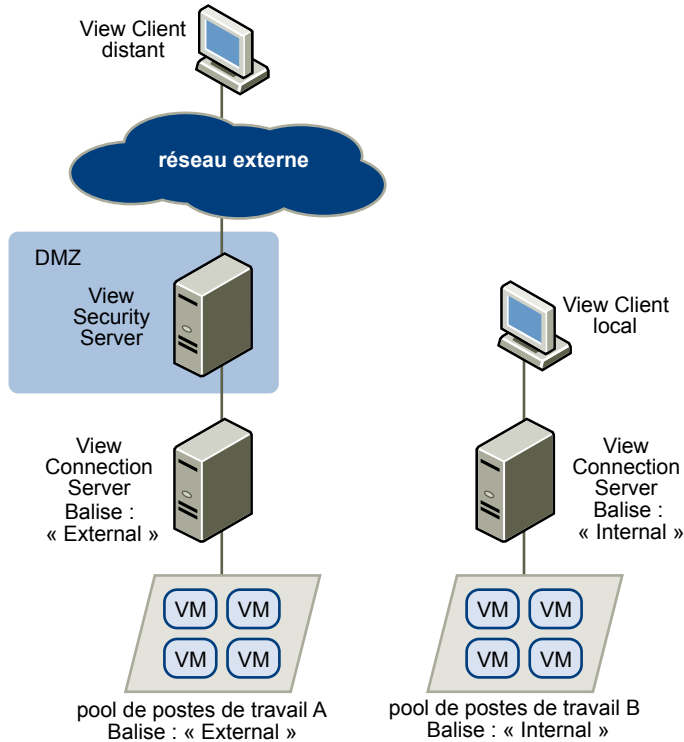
View Client distant

réseau externe

DMZ

View Security Server

View Client local

View Connection Server Balise : « External »

View Connection Server Balise : « Internal »

VM VM
VM VM

VM VM
VM VM

pool de postes de travail A
Balise : « External »

pool de postes de travail B
Balise : « Internal »